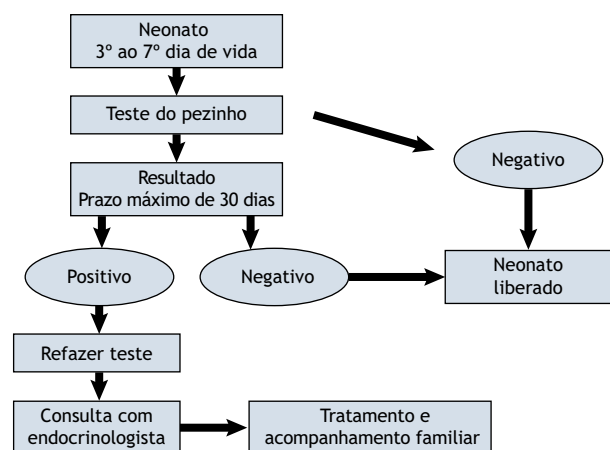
Neonato
3º ao 7º dia de vida

Teste do pezinho

Negativo

Resultado
Prazo máximo de 30 dias

Positivo

Negativo

Neonato
liberado

Refazer teste

Consulta com
endocrinologista

Tratamento e
acompanhamento familiar